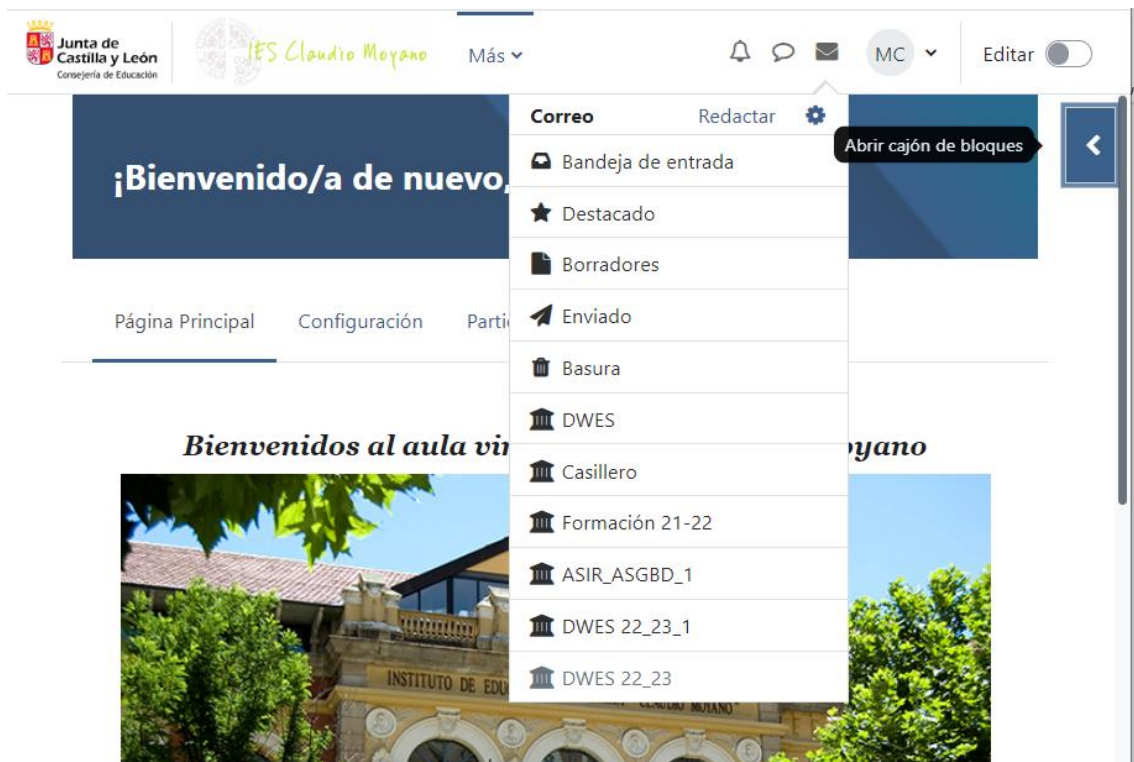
Junta de Castilla y León
Consejería de Educación

IES Claudio Moyano

Más

MC

Editar

Correo Redactar

Abrir cajón de bloques

Bandeja de entrada
Destacado
Borradores
Enviado
Basura
DWES
Casillero
Formación 21-22
ASIR_ASGBD_1
DWES 22_23_1
DWES 22_23

¡Bienvenido/a de nuevo,

Página Principal Configuración Parti

Bienvenidos al aula vi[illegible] oyano

INSTITUTO DE EDU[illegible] CLAUDIO MOYANO